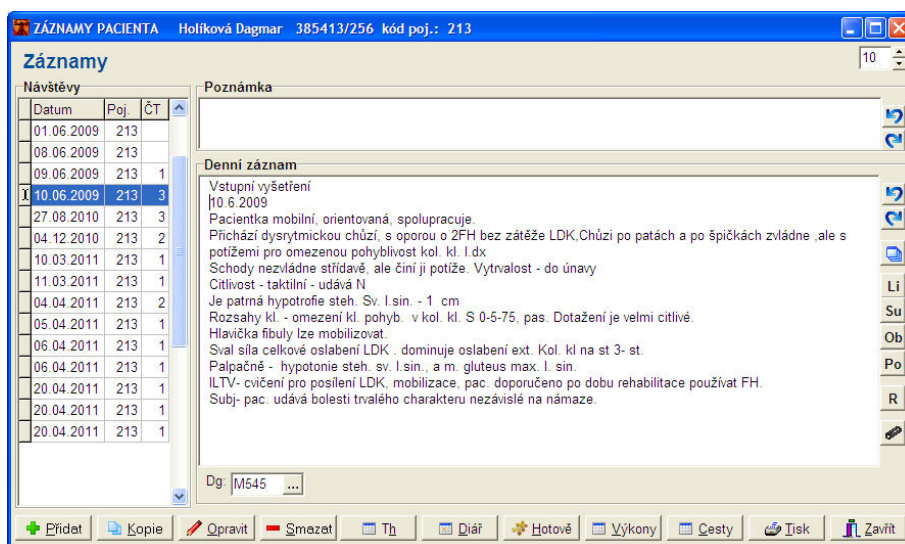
ZÁZNAMY PACIENTA Holíková Dagmar 385413/256 kód poj.: 213

Záznamy

10

Návštěvy

| Datum | Poj. | ČT |
|---|---|---|
| 01.06.2009 | 213 | |
| 08.06.2009 | 213 | |
| 09.06.2009 | 213 | 1 |
| 10.06.2009 | 213 | 3 |
| 27.08.2010 | 213 | 3 |
| 04.12.2010 | 213 | 2 |
| 10.03.2011 | 213 | 1 |
| 11.03.2011 | 213 | 1 |
| 04.04.2011 | 213 | 2 |
| 05.04.2011 | 213 | 1 |
| 06.04.2011 | 213 | 1 |
| 06.04.2011 | 213 | 1 |
| 20.04.2011 | 213 | 1 |
| 20.04.2011 | 213 | 1 |
| 20.04.2011 | 213 | 1 |

Poznámka

Denní záznam

Vstupní vyšetření
10.6.2009
Pacientka mobilní, orientovaná, spolupracuje.
Přichází dysrytmickou chůzí, s oporou o 2FH bez zátěže LDK,Chůzi po patách a po špičkách zvládne ,ale s potížemi pro omezenou pohyblivost kol. kl. l.dx
Schody nezvládne střídavě, ale činí ji potíže. Vytrvalost - do únavy
Citlivost - taktilní - udává N
Je patrná hypotrofie steh. Sv. l.sin. - 1 cm
Rozsahy kl. - omezení kl. pohyb. v kol. kl. S 0-5-75, pas. Dotažení je velmi citlivé.
Hlavička fibuly lze mobilizovat.
Sval síla celkové oslabení LDK . dominuje oslabení ext. Kol. kl na st 3- st.
Palpačně - hypotonie steh. sv. l.sin., a m. gluteus max. l. sin.
ILTV- cvičení pro posílení LDK, mobilizace, pac. doporučeno po dobu rehabilitace používat FH.
Subj- pac. udává bolesti trvalého charakteru nezávislé na námaze.

Li
Su
Ob
Po
R

Dg: M545 ...

Přidat Kopie Opravit Smazat Th Diář Hotově Výkony Cesty Tisk Zavřít